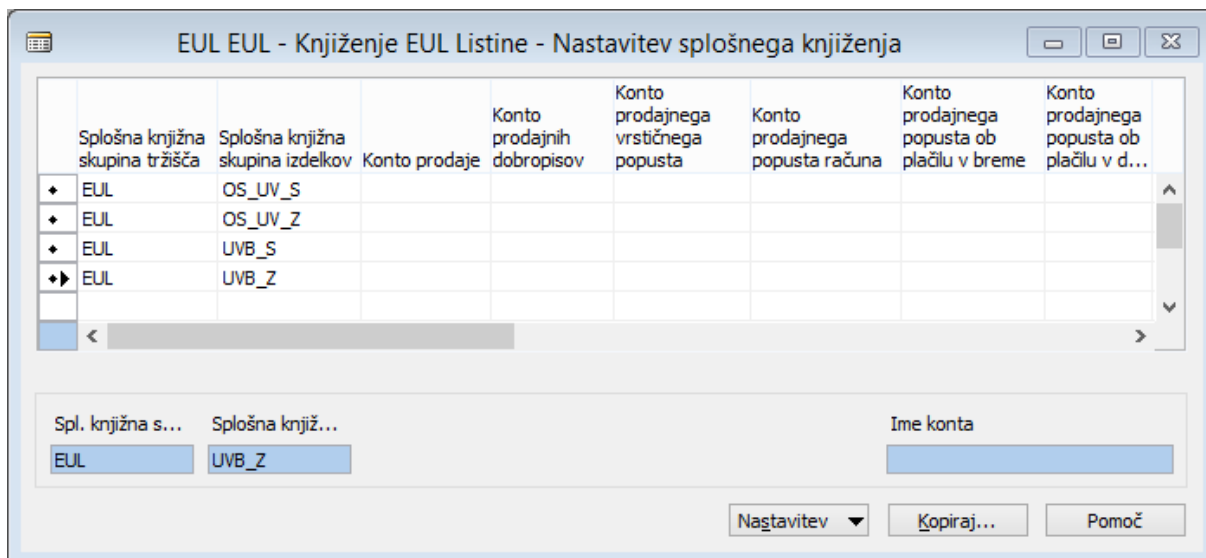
EUL EUL - Knjiženje EUL Listine - Nastavitev splošnega knjiženja

| Splošna knjižna skupina tržišča | Splošna knjižna skupina izdelkov | Konto prodaje | Konto prodajnih dobropisov | Konto prodajnega vrstičnega popusta | Konto prodajnega popusta računa | Konto prodajnega popusta ob plačilu v breme | Konto prodajnega popusta ob plačilu v d... |
|---|---|---|---|---|---|---|---|
| EUL | OS_UV_S | | | | | | |
| EUL | OS_UV_Z | | | | | | |
| EUL | UVB_S | | | | | | |
| EUL | UVB_Z | | | | | | |

Spl. knjižna s... Splošna knjiž... Ime konta
EUL UVB_Z

Nastavitev Kopiraj... Pomoč